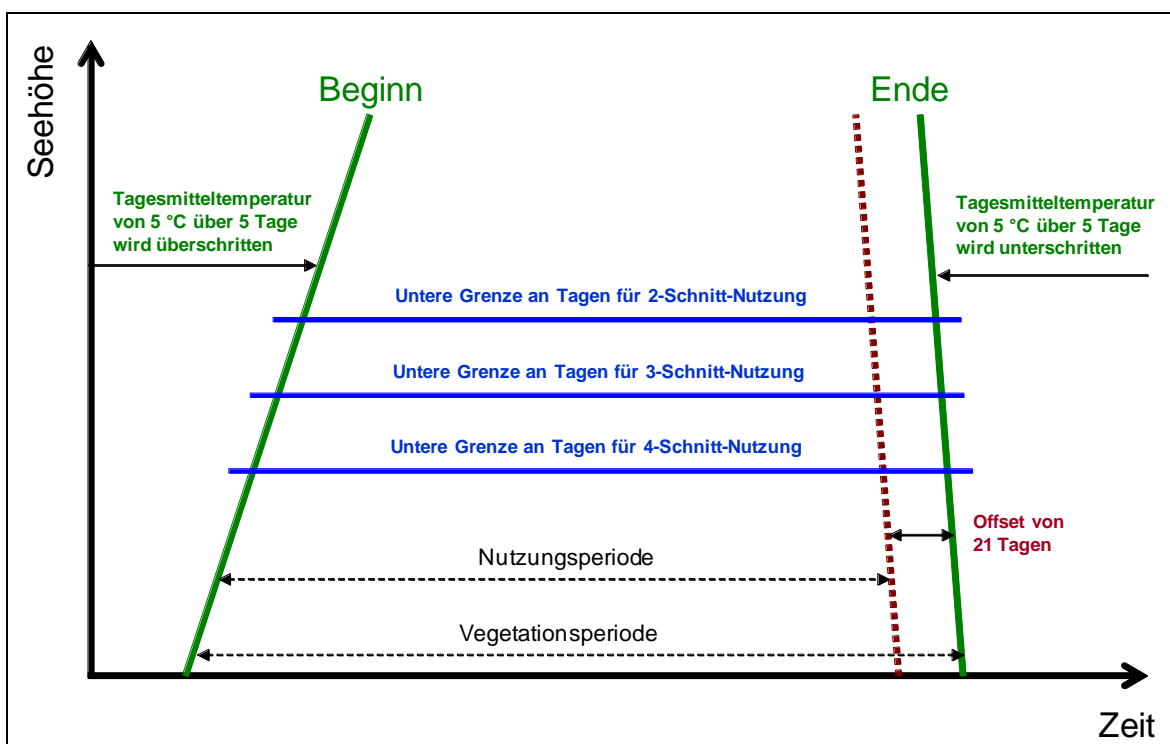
Seehöhe

Beginn

Ende

Tagesmitteltemperatur von 5 °C über 5 Tage wird überschritten

Tagesmitteltemperatur von 5 °C über 5 Tage wird unterschritten

Untere Grenze an Tagen für 2-Schnitt-Nutzung

Untere Grenze an Tagen für 3-Schnitt-Nutzung

Untere Grenze an Tagen für 4-Schnitt-Nutzung

Offset von 21 Tagen

Nutzungsperiode

Vegetationsperiode

Zeit